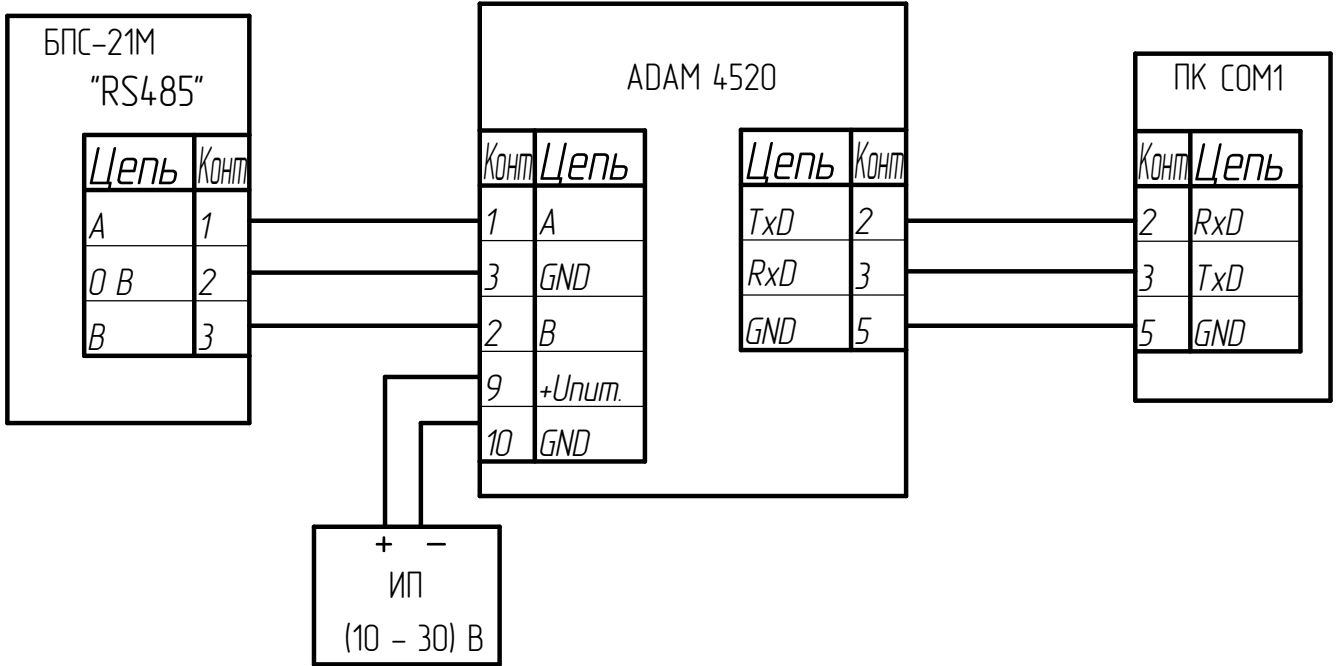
БПС-21М
"RS485"

| Цепь | Конт |
|---|---|
| A | 1 |
| 0 В | 2 |
| B | 3 |

ADAM 4520

| Конт | Цепь |
|---|---|
| 1 | A |
| 3 | GND |
| 2 | B |
| 9 | +Uпит. |
| 10 | GND |

| Цепь | Конт |
|---|---|
| TxD | 2 |
| RxD | 3 |
| GND | 5 |

ПК COM1

| Конт | Цепь |
|---|---|
| 2 | RxD |
| 3 | TxD |
| 5 | GND |

+ −
ИП
(10 − 30) В